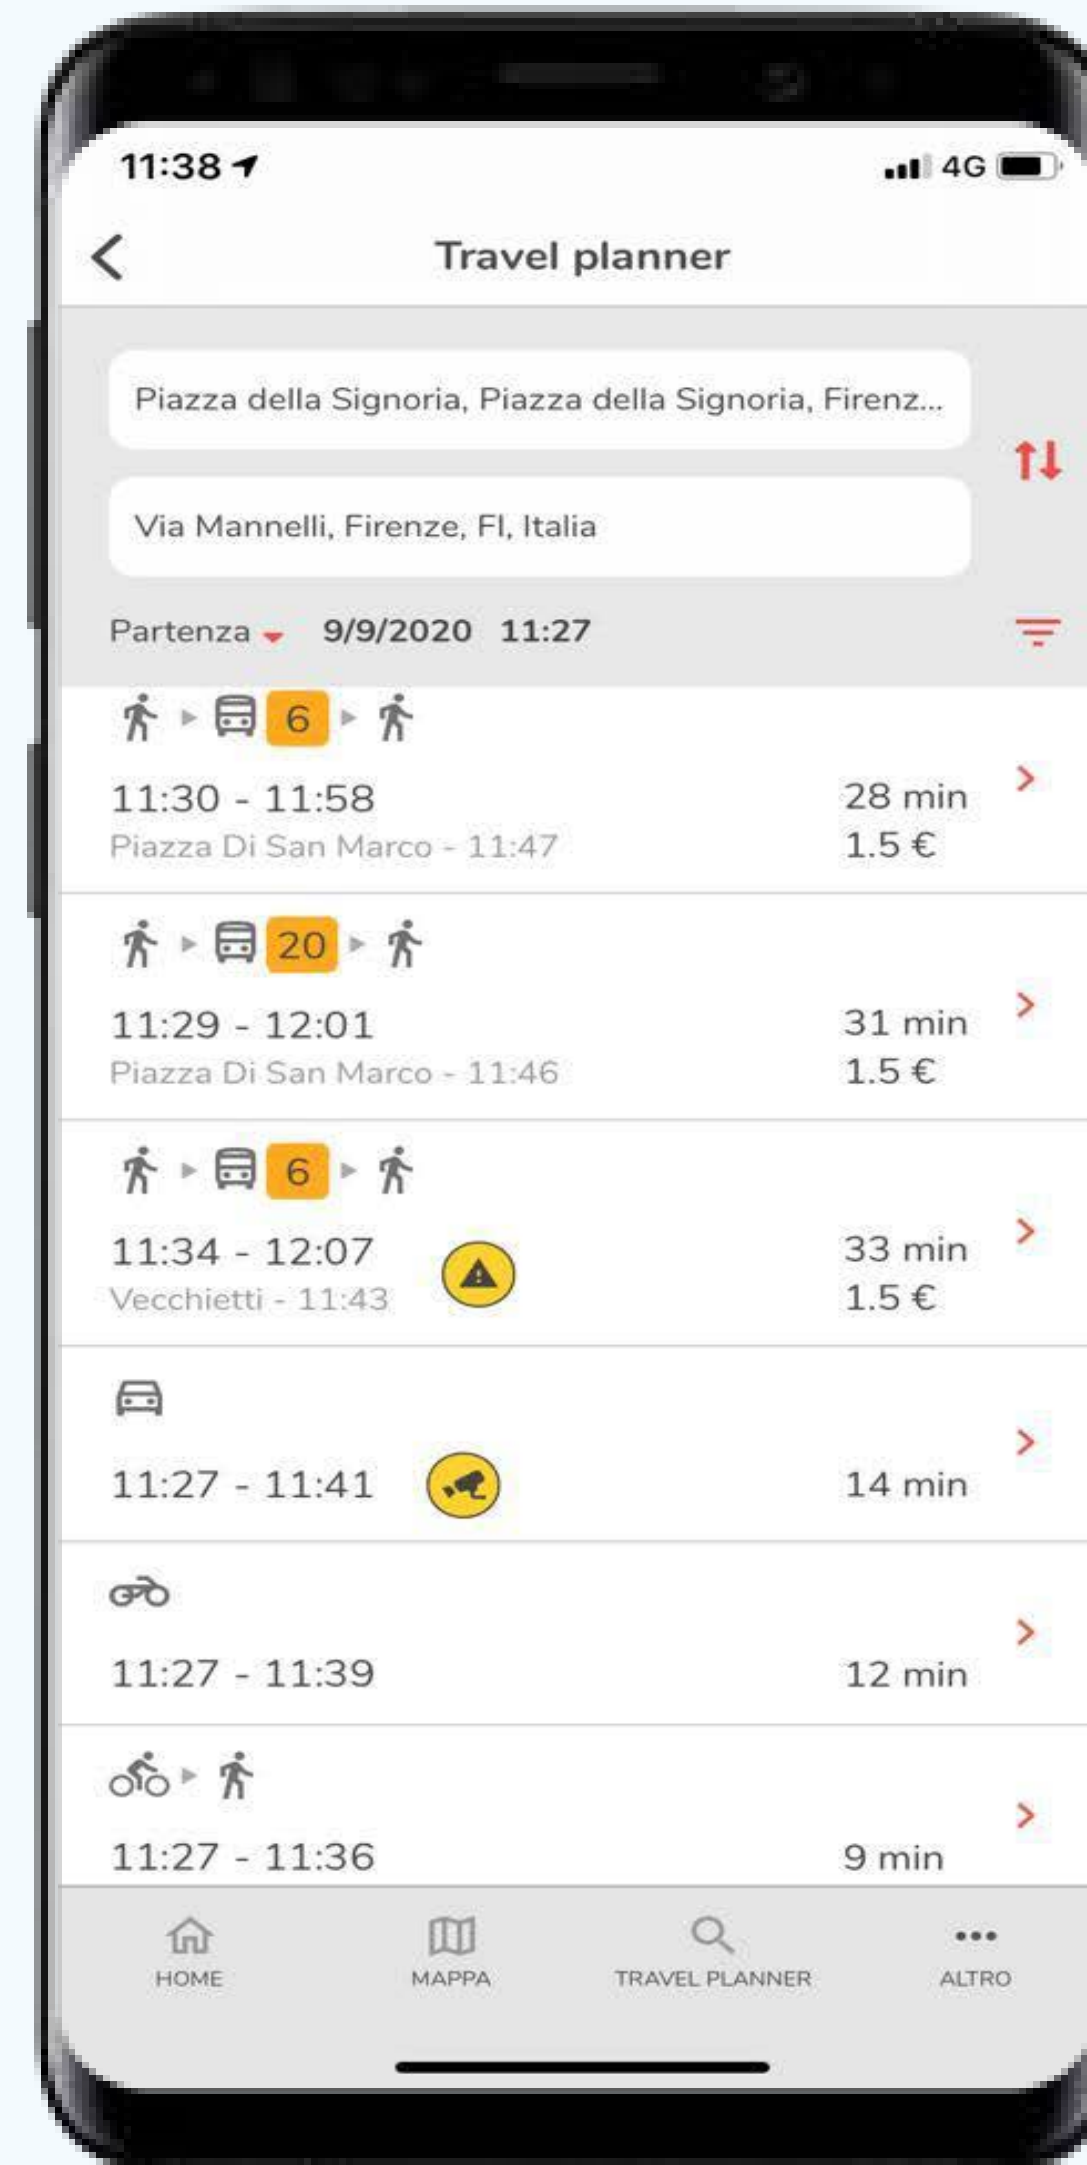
11:38

4G

Travel planner

Piazza della Signoria, Piazza della Signoria, Firenz...

Via Mannelli, Firenze, FI, Italia

Partenza 9/9/2020 11:27

6

11:30 - 11:58
Piazza Di San Marco - 11:47
28 min
1.5 €

20

11:29 - 12:01
Piazza Di San Marco - 11:46
31 min
1.5 €

6

11:34 - 12:07
Vecchietti - 11:43
33 min
1.5 €

11:27 - 11:41
14 min

11:27 - 11:39
12 min

11:27 - 11:36
9 min

HOME MAPPA TRAVEL PLANNER ALTRO